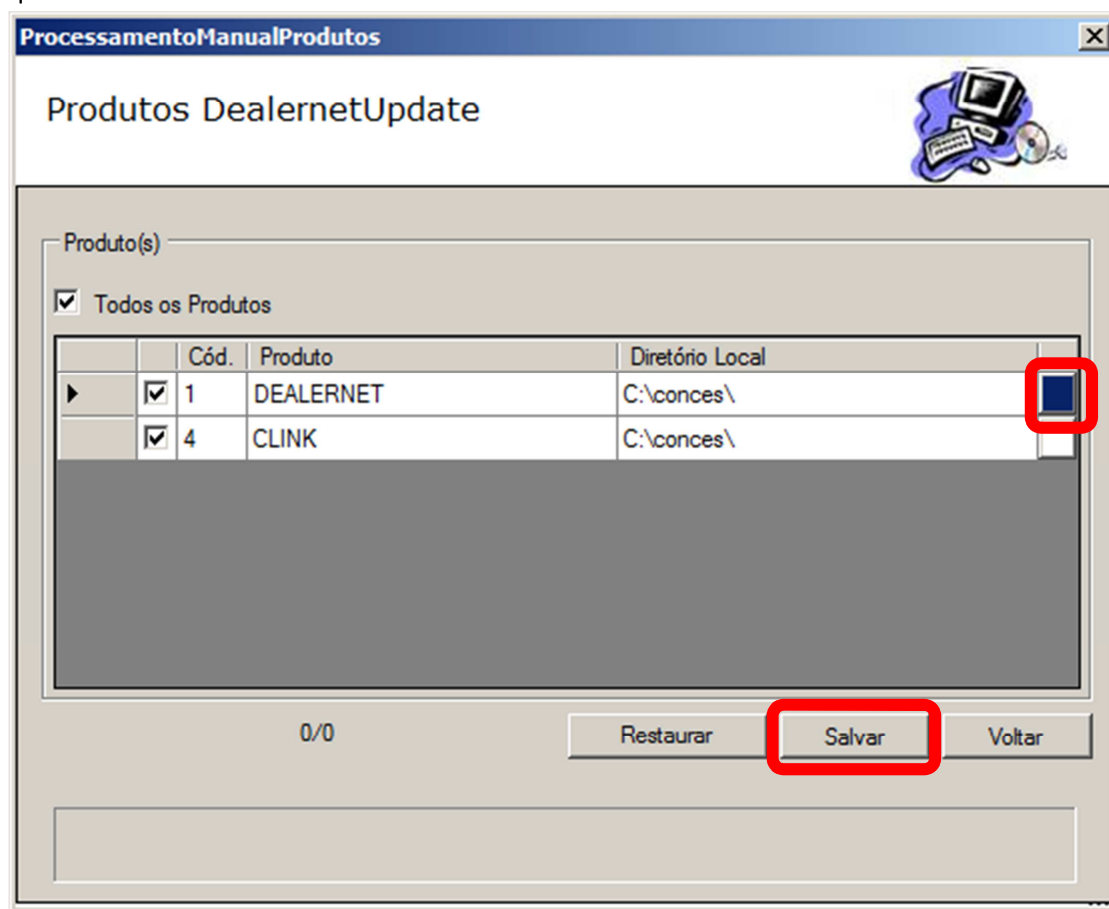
ProcessamentoManualProdutos

Produtos DealernetUpdate

Produto(s)

Todos os Produtos

| | | Cód. | Produto | Diretório Local | |
|---|---|---|---|---|---|
| ▸ | ☑ | 1 | DEALERNET | C:\conces\ | |
| | ☑ | 4 | CLINK | C:\conces\ | |

0/0

Restaurar

Salvar

Voltar